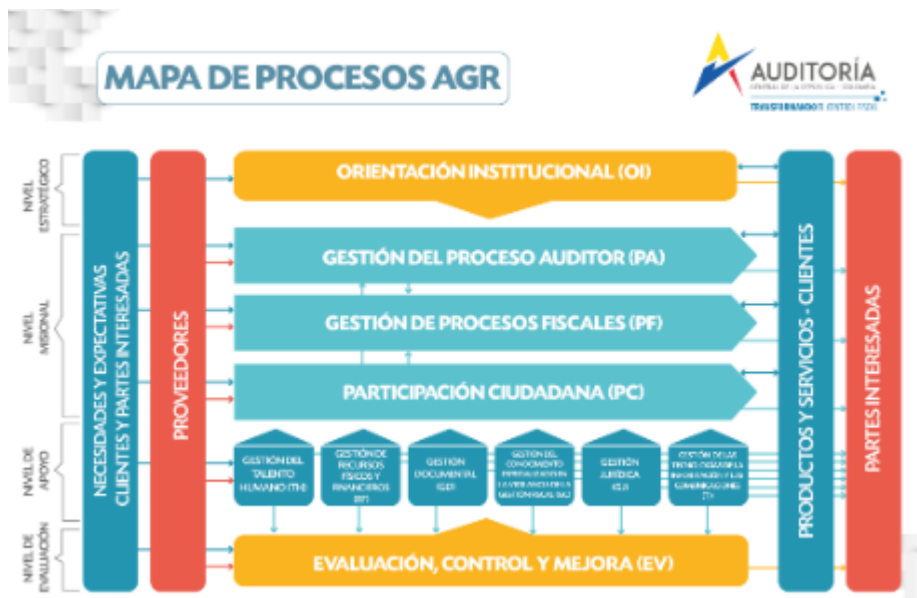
MAPA DE PROCESOS AGR

AUDITORÍA
GENERAL DE LA REPÚBLICA · COLOMBIA
TRANSFORMANDO EL CONTROL FISCAL

NIVEL ESTRATÉGICO

NIVEL MISIONAL

NIVEL DE APOYO

NIVEL DE EVALUACIÓN

NECESIDADES Y EXPECTATIVAS CLIENTES Y PARTES INTERESADAS

PROVEEDORES

ORIENTACIÓN INSTITUCIONAL (OI)

GESTIÓN DEL PROCESO AUDITOR (PA)

GESTIÓN DE PROCESOS FISCALES (PF)

PARTICIPACIÓN CIUDADANA (PC)

GESTIÓN DEL TALENTO HUMANO (TH)

GESTIÓN DE RECURSOS FÍSICOS Y FINANCIEROS (RF)

GESTIÓN DOCUMENTAL (GD)

GESTIÓN DEL CONOCIMIENTO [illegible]

GESTIÓN JURÍDICA (GJ)

GESTIÓN DE LAS TECNOLOGÍAS DE LA INFORMACIÓN Y LAS COMUNICACIONES (TI)

EVALUACIÓN, CONTROL Y MEJORA (EV)

PRODUCTOS Y SERVICIOS - CLIENTES

PARTES INTERESADAS